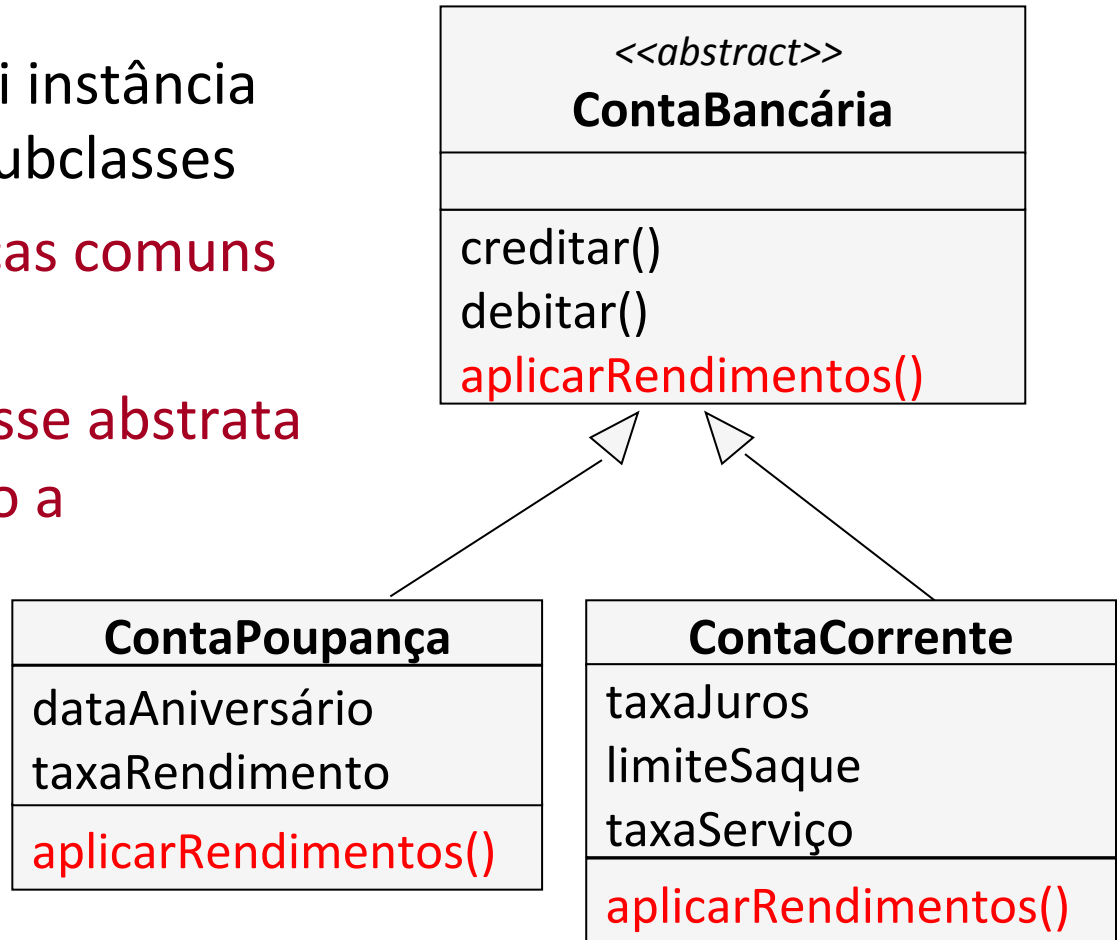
i instância
ubclasses

as comuns

sse abstrata
o a

<<abstract>>
ContaBancária

creditar()
debitar()
aplicarRendimentos()

ContaPoupança

dataAniversário
taxaRendimento

aplicarRendimentos()

ContaCorrente

taxaJuros
limiteSaque
taxaServiço

aplicarRendimentos()